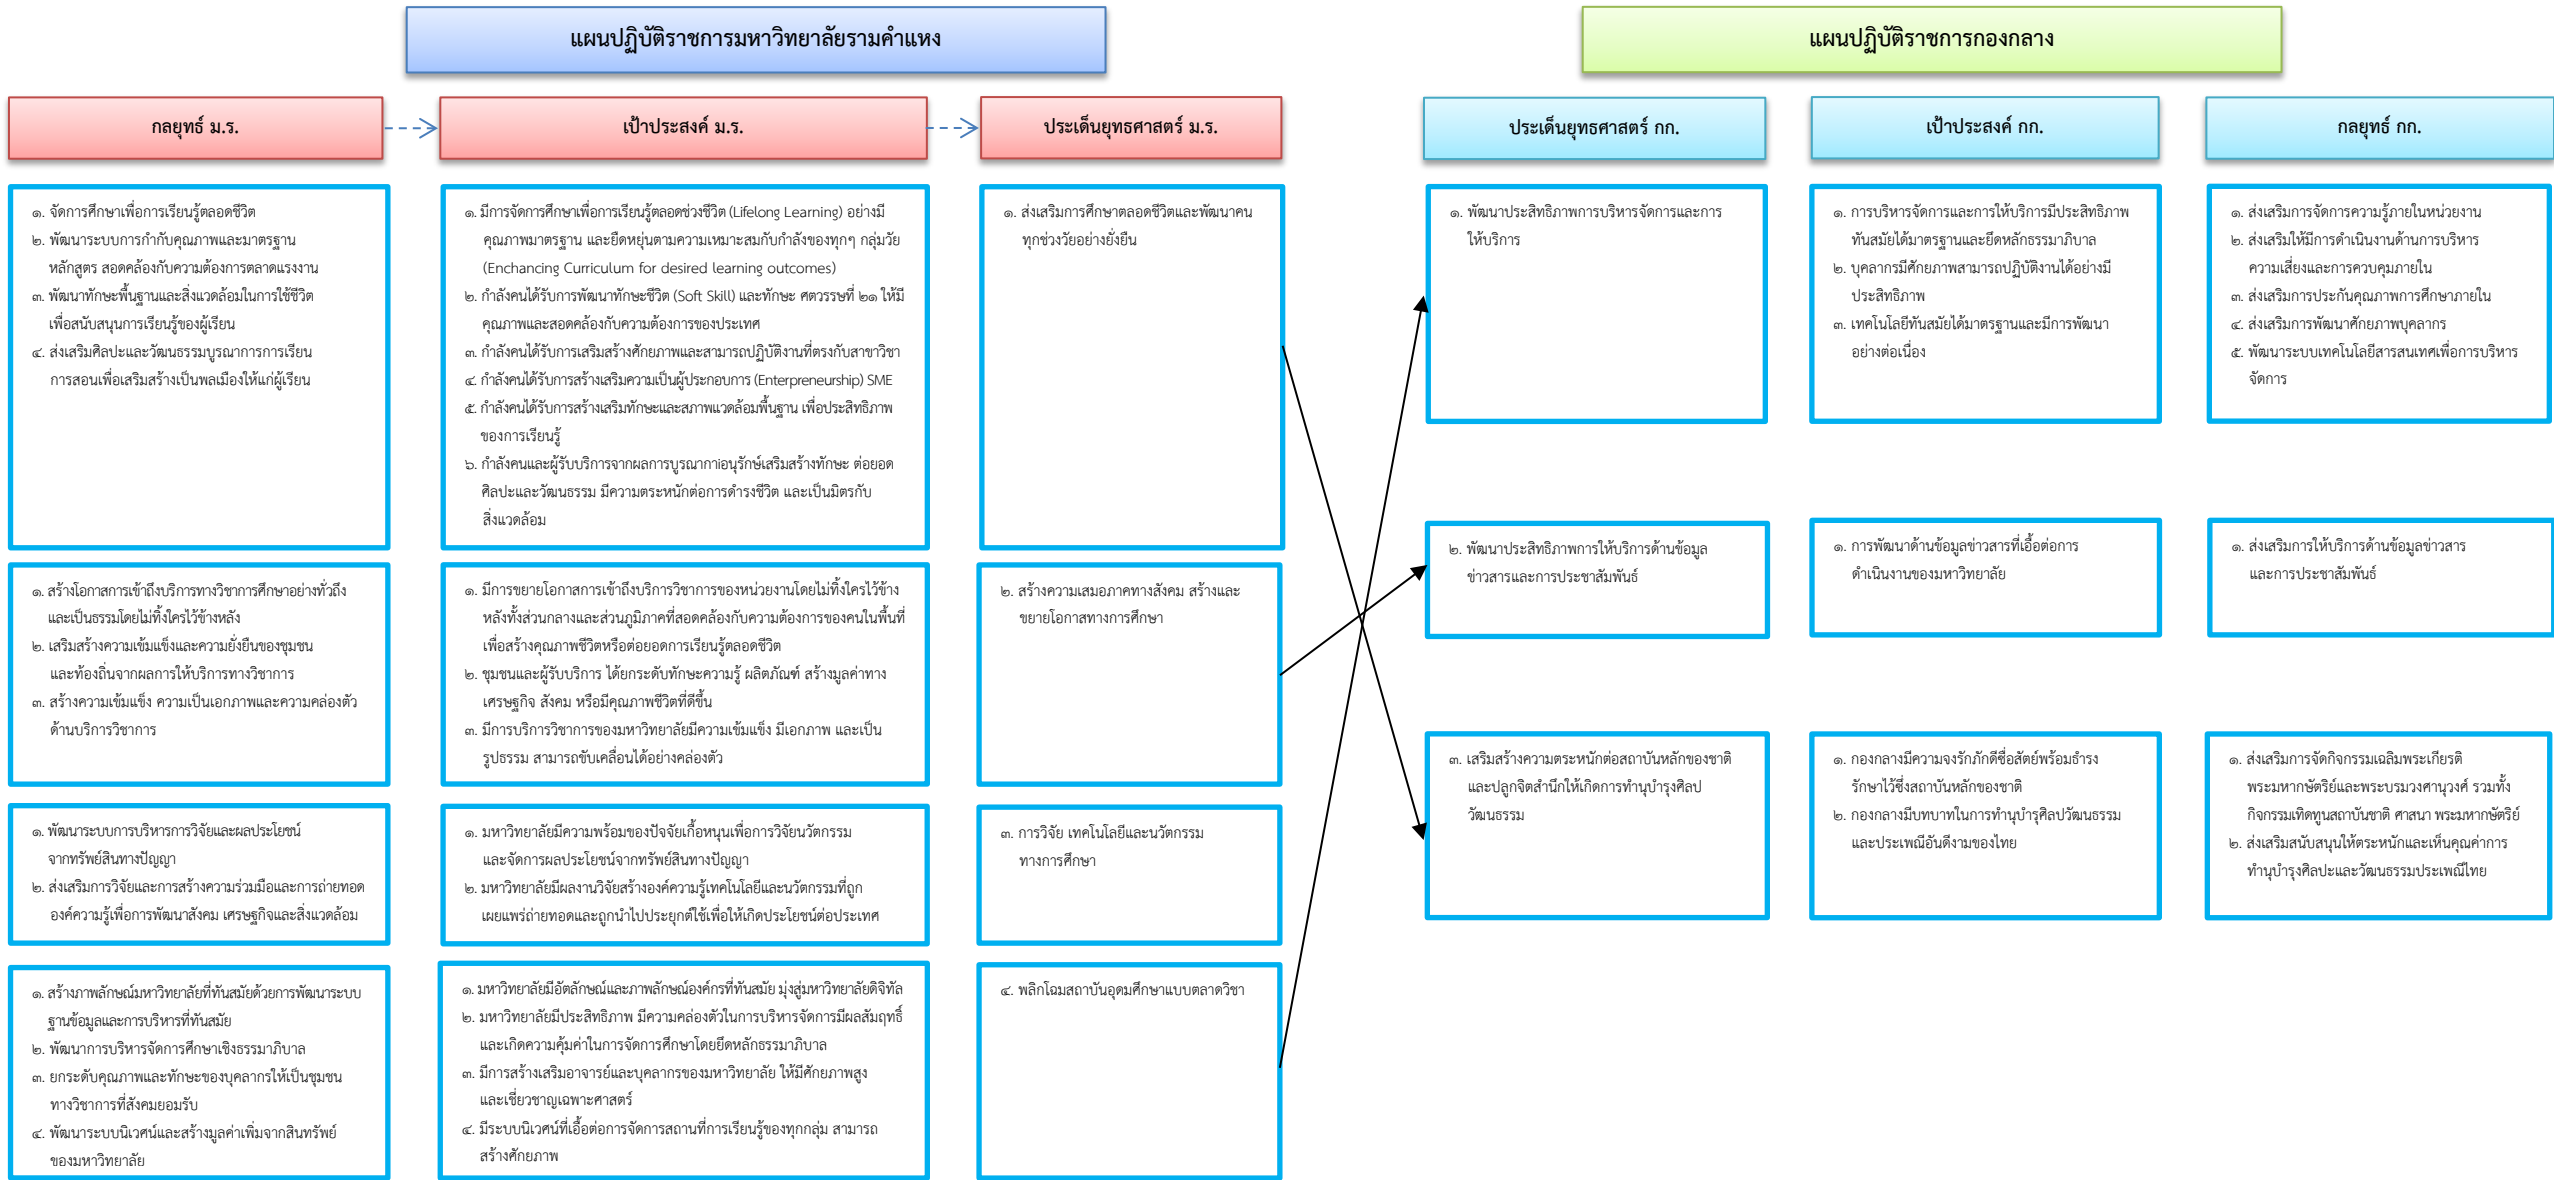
แผนปฏิบัติราชการมหาวิทยาลัยรามคำแหง

แผนปฏิบัติราชการกองกลาง

กลยุทธ์ ม.ร.

เป้าประสงค์ ม.ร.

ประเด็นยุทธศาสตร์ ม.ร.

ประเด็นยุทธศาสตร์ กก.

เป้าประสงค์ กก.

กลยุทธ์ กก.

๑. จัดการศึกษาเพื่อการเรียนรู้ตลอดชีวิต
๒. พัฒนาระบบการกำกับคุณภาพและมาตรฐานหลักสูตร สอดคล้องกับความต้องการตลาดแรงงาน
๓. พัฒนาทักษะพื้นฐานและสิ่งแวดล้อมในการใช้ชีวิตเพื่อสนับสนุนการเรียนรู้ของผู้เรียน
๔. ส่งเสริมศิลปะและวัฒนธรรมบูรณาการการเรียนการสอนเพื่อเสริมสร้างเป็นพลเมืองให้แก่ผู้เรียน

๑. มีการจัดการศึกษาเพื่อการเรียนรู้ตลอดช่วงชีวิต (Lifelong Learning) อย่างมีคุณภาพมาตรฐาน และยืดหยุ่นตามความเหมาะสมกับกำลังของทุกๆ กลุ่มวัย (Enchancing Curriculum for desired learning outcomes)
๒. กำลังคนได้รับการพัฒนาทักษะชีวิต (Soft Skill) และทักษะ ศตวรรษที่ ๒๑ ให้มีคุณภาพและสอดคล้องกับความต้องการของประเทศ
๓. กำลังคนได้รับการเสริมสร้างศักยภาพและสามารถปฏิบัติงานที่ตรงกับสาขาวิชา
๔. กำลังคนได้รับการสร้างเสริมความเป็นผู้ประกอบการ (Enterpreneurship) SME
๕. กำลังคนได้รับการสร้างเสริมทักษะและสภาพแวดล้อมพื้นฐาน เพื่อประสิทธิภาพของการเรียนรู้
๖. กำลังคนและผู้รับบริการจากผลการบูรณาการอนุรักษ์เสริมสร้างทักษะ ต่อยอดศิลปะและวัฒนธรรม มีความตระหนักต่อการดำรงชีวิต และเป็นมิตรกับสิ่งแวดล้อม

๑. ส่งเสริมการศึกษาตลอดชีวิตและพัฒนาคนทุกช่วงวัยอย่างยั่งยืน

๑. พัฒนาประสิทธิภาพการบริหารจัดการและการให้บริการ

๑. การบริหารจัดการและการให้บริการมีประสิทธิภาพทันสมัยได้มาตรฐานและยึดหลักธรรมาภิบาล
๒. บุคลากรมีศักยภาพสามารถปฏิบัติงานได้อย่างมีประสิทธิภาพ
๓. เทคโนโลยีทันสมัยได้มาตรฐานและมีการพัฒนาอย่างต่อเนื่อง

๑. ส่งเสริมการจัดการความรู้ภายในหน่วยงาน
๒. ส่งเสริมให้มีการดำเนินงานด้านการบริหารความเสี่ยงและการควบคุมภายใน
๓. ส่งเสริมการประกันคุณภาพการศึกษาภายใน
๔. ส่งเสริมการพัฒนาศักยภาพบุคลากร
๕. พัฒนาระบบเทคโนโลยีสารสนเทศเพื่อการบริหารจัดการ

๑. สร้างโอกาสการเข้าถึงบริการทางวิชาการศึกษาอย่างทั่วถึงและเป็นธรรมโดยไม่ทิ้งใครไว้ข้างหลัง
๒. เสริมสร้างความเข้มแข็งและความยั่งยืนของชุมชนและท้องถิ่นจากผลการให้บริการทางวิชาการ
๓. สร้างความเข้มแข็ง ความเป็นเอกภาพและความคล่องตัวด้านบริการวิชาการ

๑. มีการขยายโอกาสการเข้าถึงบริการวิชาการของหน่วยงานโดยไม่ทิ้งใครไว้ข้างหลังทั้งส่วนกลางและส่วนภูมิภาคที่สอดคล้องกับความต้องการของคนในพื้นที่เพื่อสร้างคุณภาพชีวิตหรือต่อยอดการเรียนรู้ตลอดชีวิต
๒. ชุมชนและผู้รับบริการ ได้ยกระดับทักษะความรู้ ผลิตภัณฑ์ สร้างมูลค่าทางเศรษฐกิจ สังคม หรือมีคุณภาพชีวิตที่ดีขึ้น
๓. มีการบริการวิชาการของมหาวิทยาลัยมีความเข้มแข็ง มีเอกภาพ และเป็นรูปธรรม สามารถขับเคลื่อนได้อย่างคล่องตัว

๒. สร้างความเสมอภาคทางสังคม สร้างและขยายโอกาสทางการศึกษา

๒. พัฒนาประสิทธิภาพการให้บริการด้านข้อมูลข่าวสารและการประชาสัมพันธ์

๑. การพัฒนาด้านข้อมูลข่าวสารที่เอื้อต่อการดำเนินงานของมหาวิทยาลัย

๑. ส่งเสริมการให้บริการด้านข้อมูลข่าวสารและการประชาสัมพันธ์

๑. พัฒนาระบบการบริหารการวิจัยและผลประโยชน์จากทรัพย์สินทางปัญญา
๒. ส่งเสริมการวิจัยและการสร้างความร่วมมือและการถ่ายทอดองค์ความรู้เพื่อการพัฒนาสังคม เศรษฐกิจและสิ่งแวดล้อม

๑. มหาวิทยาลัยมีความพร้อมของปัจจัยเกื้อหนุนเพื่อการวิจัยนวัตกรรมและจัดการผลประโยชน์จากทรัพย์สินทางปัญญา
๒. มหาวิทยาลัยมีผลงานวิจัยสร้างองค์ความรู้เทคโนโลยีและนวัตกรรมที่ถูกเผยแพร่ถ่ายทอดและถูกนำไปประยุกต์ใช้เพื่อให้เกิดประโยชน์ต่อประเทศ

๓. การวิจัย เทคโนโลยีและนวัตกรรมทางการศึกษา

๓. เสริมสร้างความตระหนักต่อสถาบันหลักของชาติ และปลูกจิตสำนึกให้เกิดการทำนุบำรุงศิลปวัฒนธรรม

๑. กองกลางมีความจงรักภักดีซื่อสัตย์พร้อมธำรงรักษาไว้ซึ่งสถาบันหลักของชาติ
๒. กองกลางมีบทบาทในการทำนุบำรุงศิลปวัฒนธรรมและประเพณีอันดีงามของไทย

๑. ส่งเสริมการจัดกิจกรรมเฉลิมพระเกียรติพระมหากษัตริย์และพระบรมวงศานุวงศ์ รวมทั้งกิจกรรมเทิดทูนสถาบันชาติ ศาสนา พระมหากษัตริย์
๒. ส่งเสริมสนับสนุนให้ตระหนักและเห็นคุณค่าการทำนุบำรุงศิลปะและวัฒนธรรมประเพณีไทย

๑. สร้างภาพลักษณ์มหาวิทยาลัยที่ทันสมัยด้วยการพัฒนาระบบฐานข้อมูลและการบริหารที่ทันสมัย
๒. พัฒนาการบริหารจัดการศึกษาเชิงธรรมาภิบาล
๓. ยกระดับคุณภาพและทักษะของบุคลากรให้เป็นชุมชนทางวิชาการที่สังคมยอมรับ
๔. พัฒนาระบบนิเวศน์และสร้างมูลค่าเพิ่มจากสินทรัพย์ของมหาวิทยาลัย

๑. มหาวิทยาลัยมีอัตลักษณ์และภาพลักษณ์องค์กรที่ทันสมัย มุ่งสู่มหาวิทยาลัยดิจิทัล
๒. มหาวิทยาลัยมีประสิทธิภาพ มีความคล่องตัวในการบริหารจัดการมีผลสัมฤทธิ์และเกิดความคุ้มค่าในการจัดการศึกษาโดยยึดหลักธรรมาภิบาล
๓. มีการสร้างเสริมอาจารย์และบุคลากรของมหาวิทยาลัย ให้มีศักยภาพสูงและเชี่ยวชาญเฉพาะศาสตร์
๔. มีระบบนิเวศน์ที่เอื้อต่อการจัดการสถานที่การเรียนรู้ของทุกกลุ่ม สามารถสร้างศักยภาพ

๔. พลิกโฉมสถาบันอุดมศึกษาแบบตลาดวิชา